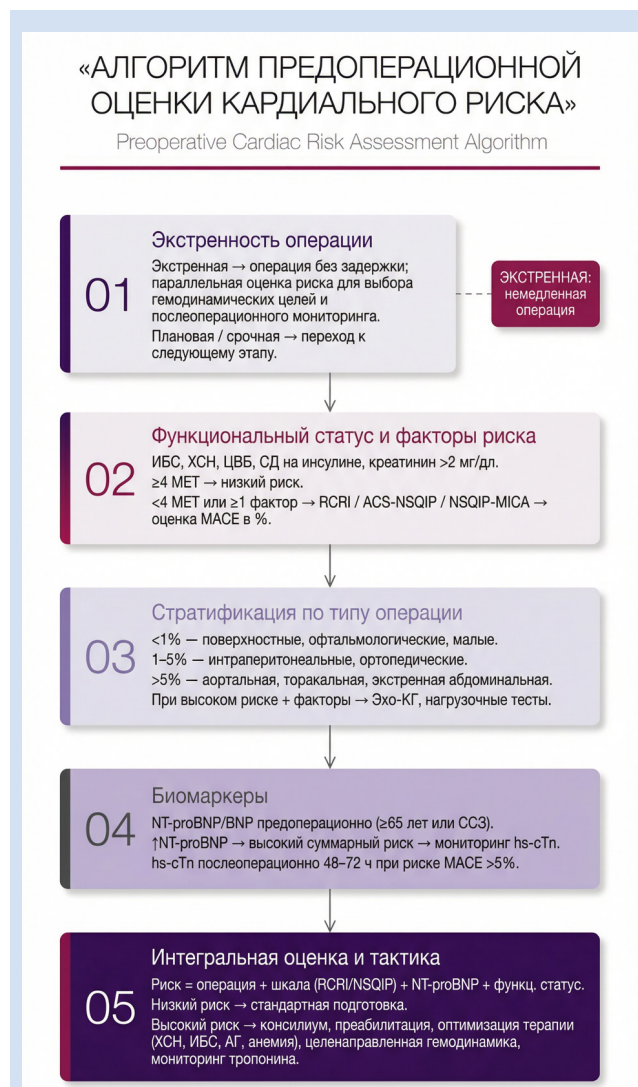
«АЛГОРИТМ ПРЕДОПЕРАЦИОННОЙ ОЦЕНКИ КАРДИАЛЬНОГО РИСКА»

Preoperative Cardiac Risk Assessment Algorithm

01

Экстренность операции

Экстренная → операция без задержки; параллельная оценка риска для выбора гемодинамических целей и послеоперационного мониторинга.

Плановая / срочная → переход к следующему этапу.

ЭКСТРЕННАЯ: немедленная операция

02

Функциональный статус и факторы риска

ИБС, ХСН, ЦВБ, СД на инсулине, креатинин >2 мг/дл.

≥4 МЕТ → низкий риск.

<4 МЕТ или ≥1 фактор → RCRI / ACS-NSQIP / NSQIP-MICA → оценка MACE в %.

03

Стратификация по типу операции

<1% — поверхностные, офтальмологические, малые.

1–5% — интраперитонеальные, ортопедические.

>5% — аортальная, торакальная, экстренная абдоминальная.

При высоком риске + факторы → Эхо-КГ, нагрузочные тесты.

04

Биомаркеры

NT-proBNP/BNP предоперационно (≥65 лет или ССЗ).

↑NT-proBNP → высокий суммарный риск → мониторинг hs-cTn.

hs-cTn послеоперационно 48–72 ч при риске MACE >5%.

05

Интегральная оценка и тактика

Риск = операция + шкала (RCRI/NSQIP) + NT-proBNP + функц. статус.

Низкий риск → стандартная подготовка.

Высокий риск → консилиум, преабилитация, оптимизация терапии (ХСН, ИБС, АГ, анемия), целенаправленная гемодинамика, мониторинг тропонина.